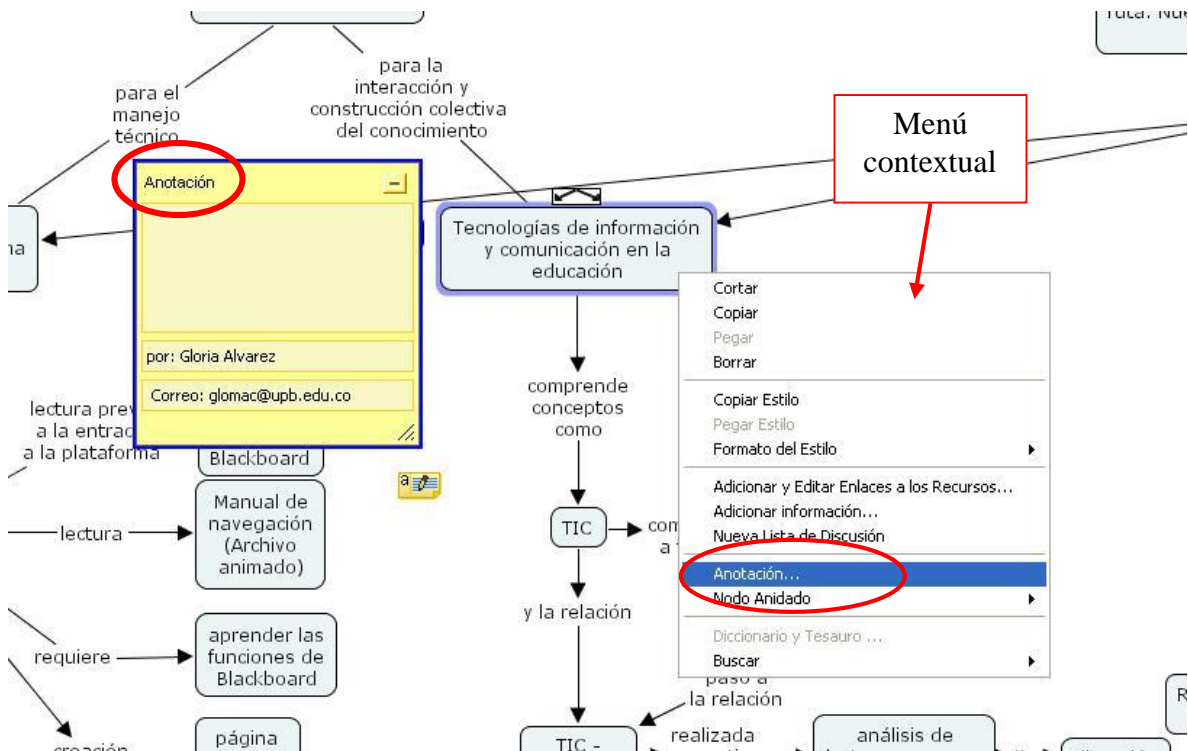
ruta. Nue

para el manejo técnico

para la interacción y construcción colectiva del conocimiento

Menú contextual

na

Anotación

por: Gloria Alvarez

Correo: glomac@upb.edu.co

Tecnologías de información y comunicación en la educación

Cortar
Copiar
Pegar
Borrar

Copiar Estilo
Pegar Estilo
Formato del Estilo

Adicionar y Editar Enlaces a los Recursos...
Adicionar información...
Nueva Lista de Discusión

Anotación...
Nodo Anidado

Diccionario y Tesauro ...
Buscar

comprende conceptos como

lectura prev a la entrad a la plataforma

Blackboard

lectura

Manual de navegación (Archivo animado)

TIC

com a

y la relación

requiere

aprender las funciones de Blackboard

paso a la relación

R

creación

página

TIC -

realizada

análisis de